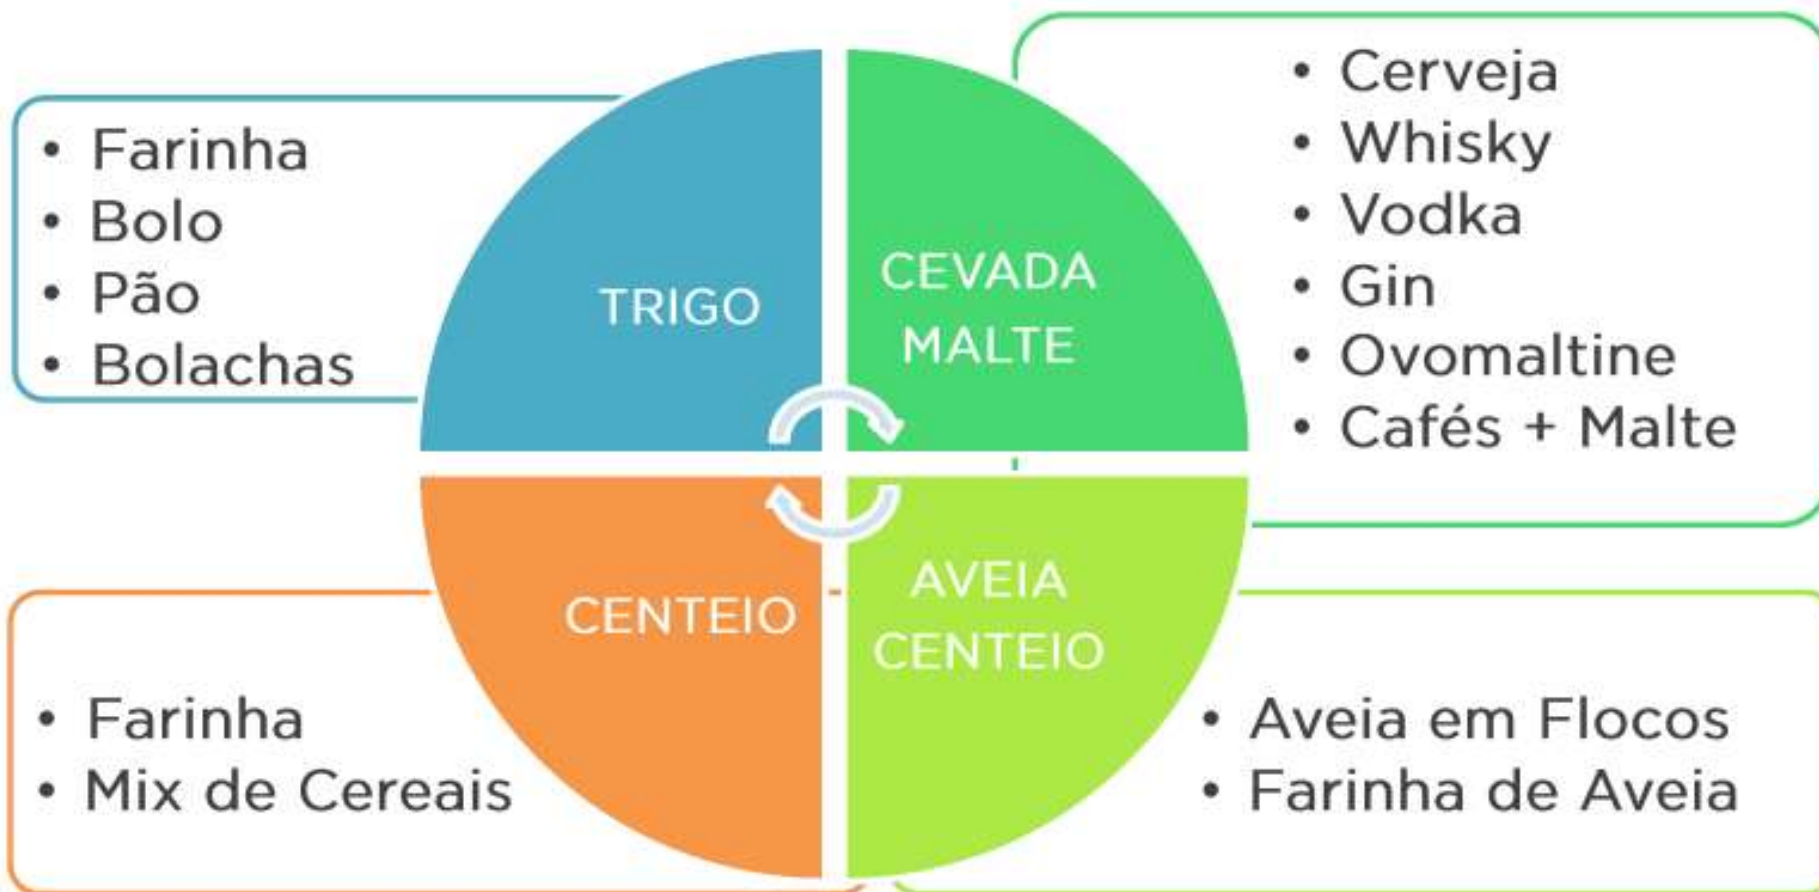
TRIGO

- Farinha
- Bolo
- Pão
- Bolachas

CEVADA MALTE

- Cerveja
- Whisky
- Vodka
- Gin
- Ovomaltine
- Cafés + Malte

CENTEIO

- Farinha
- Mix de Cereais

AVEIA CENTEIO

- Aveia em Flocos
- Farinha de Aveia